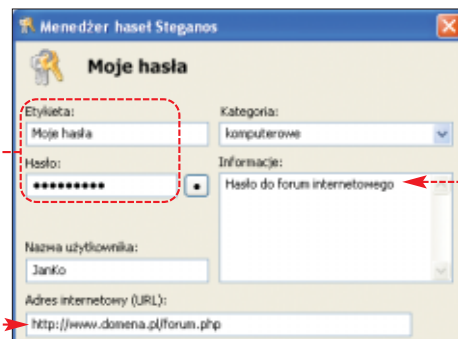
Menedżer haseł Steganos

Moje hasła

Etykieta:
Moje hasła

Kategoria:
komputerowe

Hasło:
••••••••••

Informacje:
Hasło do forum internetowego

Nazwa użytkownika:
JanKo

Adres internetowy (URL):
http://www.domena.pl/forum.php